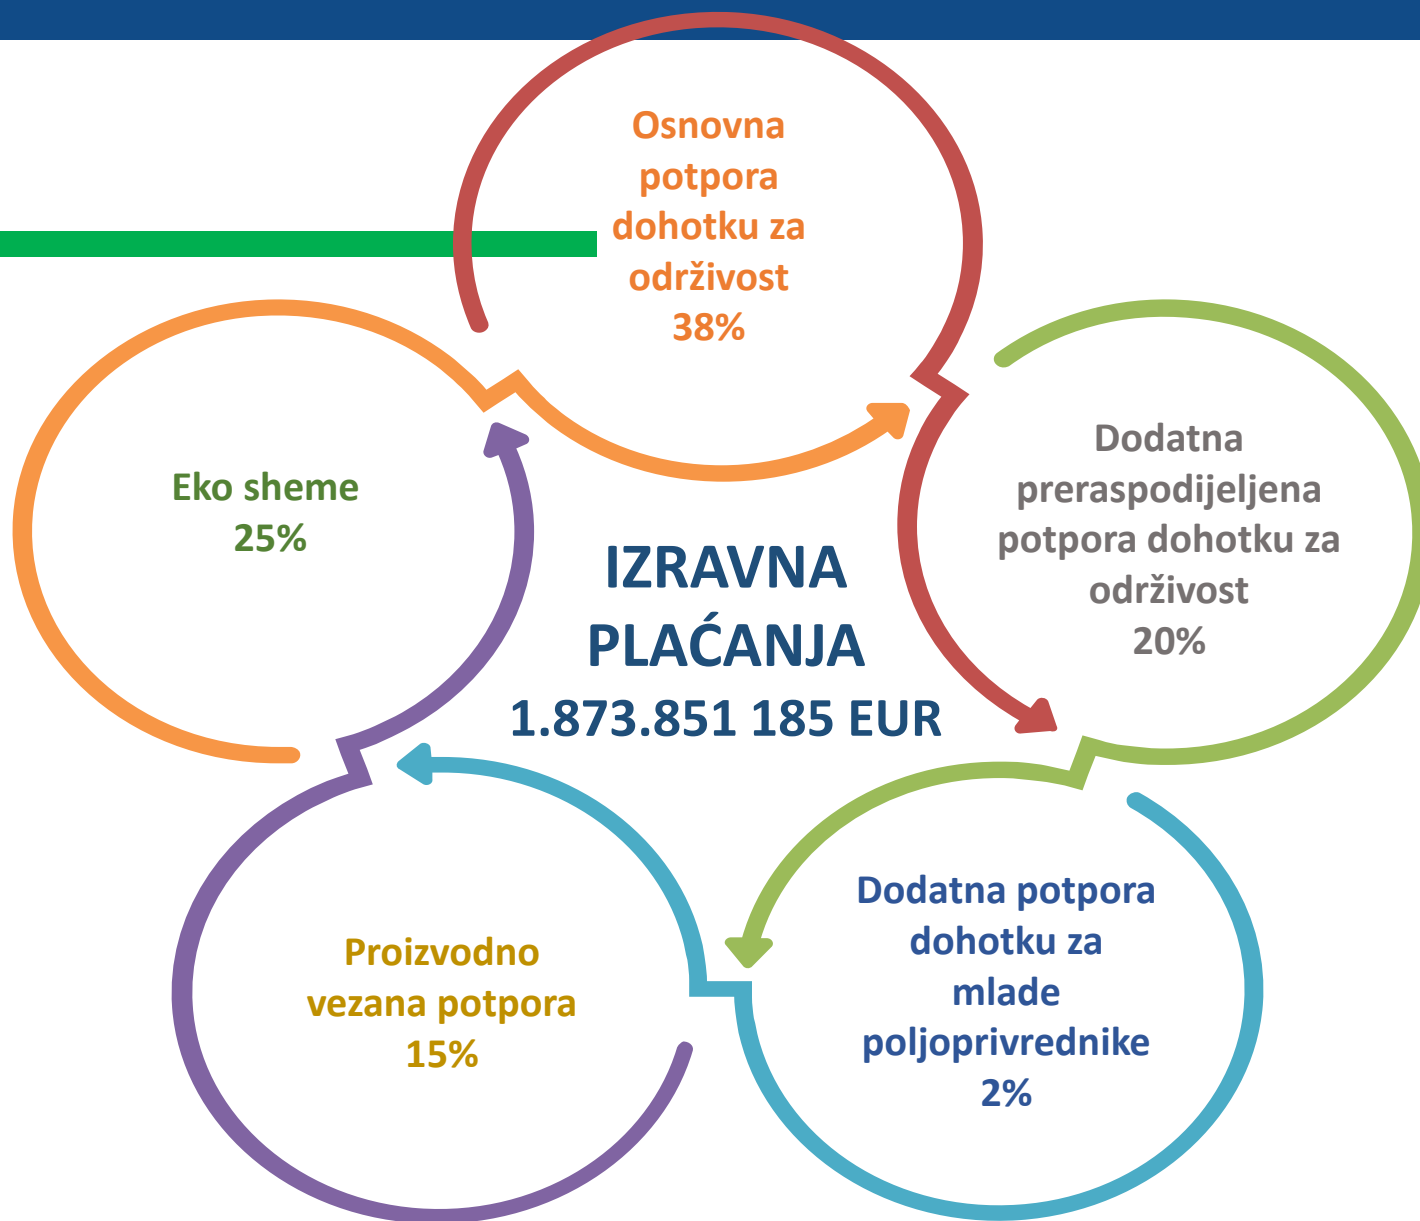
Osnovna potpora dohotku za održivost 38%

Eko sheme 25%

IZRAVNA PLAĆANJA 1.873.851 185 EUR

Dodatna preraspodijeljena potpora dohotku za održivost 20%

Proizvodno vezana potpora 15%

Dodatna potpora dohotku za mlade poljoprivrednike 2%